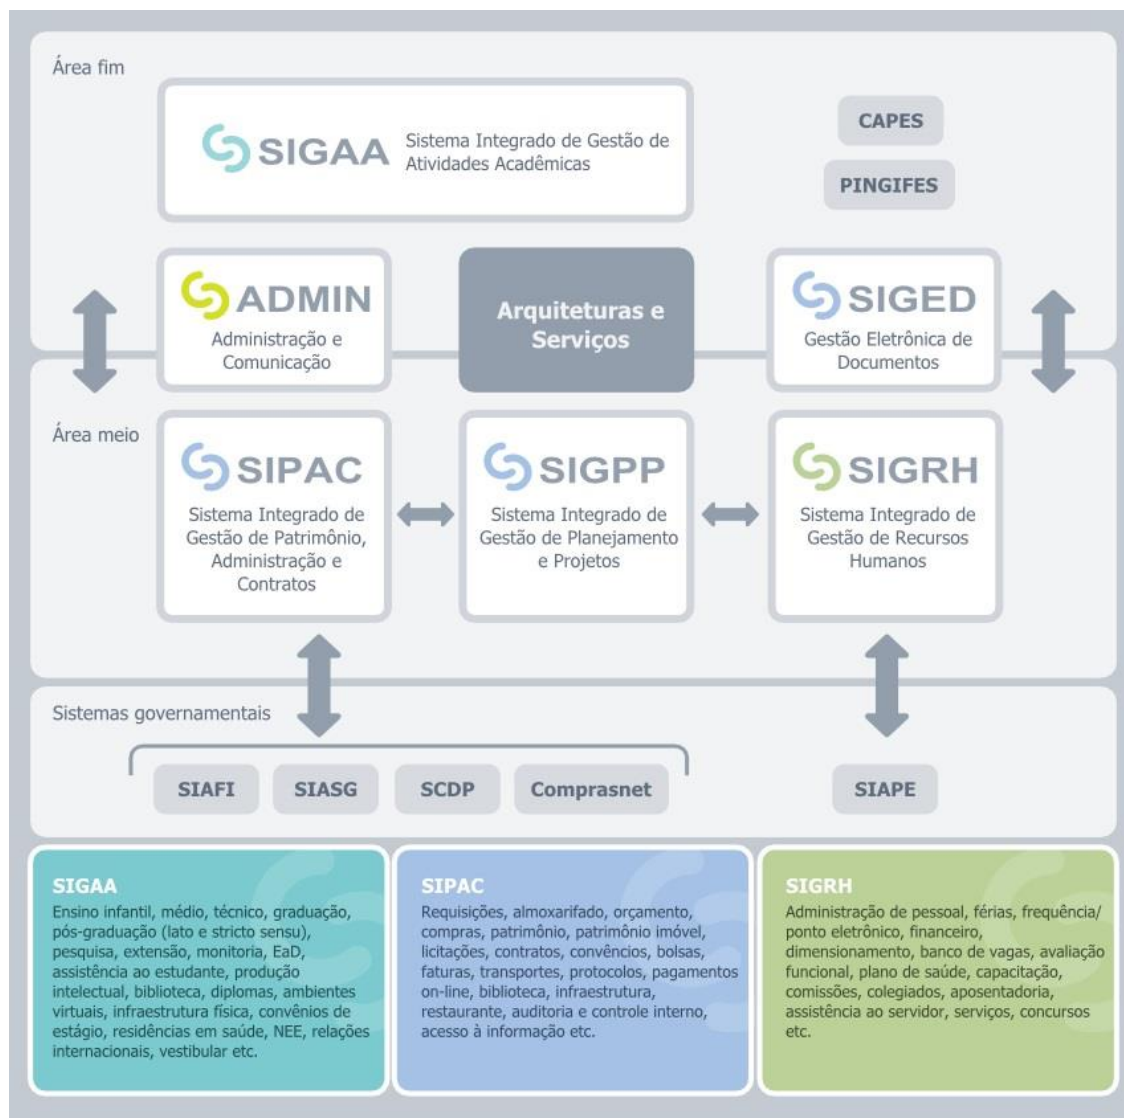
Área fim

SIGAA Sistema Integrado de Gestão de Atividades Acadêmicas

CAPES

PINGIFES

ADMIN
Administração e Comunicação

Arquiteturas e Serviços

SIGED
Gestão Eletrônica de Documentos

Área meio

SIPAC
Sistema Integrado de Gestão de Patrimônio, Administração e Contratos

SIGPP
Sistema Integrado de Gestão de Planejamento e Projetos

SIGRH
Sistema Integrado de Gestão de Recursos Humanos

Sistemas governamentais

SIAFI

SIASG

SCDP

Comprasnet

SIAPE

SIGAA
Ensino infantil, médio, técnico, graduação, pós-graduação (lato e stricto sensu), pesquisa, extensão, monitoria, EaD, assistência ao estudante, produção intelectual, biblioteca, diplomas, ambientes virtuais, infraestrutura física, convênios de estágio, residências em saúde, NEE, relações internacionais, vestibular etc.

SIPAC
Requisições, almoxarifado, orçamento, compras, patrimônio, patrimônio imóvel, licitações, contratos, convêncios, bolsas, faturas, transportes, protocolos, pagamentos on-line, biblioteca, infraestrutura, restaurante, auditoria e controle interno, acesso à informação etc.

SIGRH
Administração de pessoal, férias, frequência/ ponto eletrônico, financeiro, dimensionamento, banco de vagas, avaliação funcional, plano de saúde, capacitação, comissões, colegiados, aposentadoria, assistência ao servidor, serviços, concursos etc.